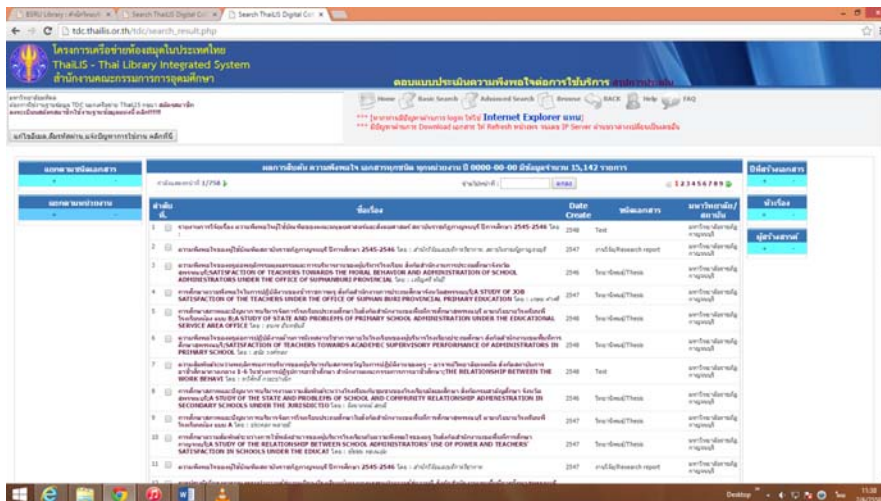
BSRU Library : หน้าหลัก | Search ThaiLIS Digital Coll | Search ThaiLIS Digital Coll

tdc.thailis.or.th/tdc/search_result.php

โครงการเครือข่ายห้องสมุดในประเทศไทย
ThaiLIS - Thai Library Integrated System
สำนักงานคณะกรรมการการอุดมศึกษา

Home | Basic Search | Advanced Search | Browse | BACK | Help | FAQ

*** [หากท่านมีปัญหาการ login ให้ใช้ Internet Explorer แทน]

ผลการสืบค้น ความพึงพอใจ เอกสารทุกชนิด ทุกหน่วยงาน ปี 0000-00-00 มีข้อมูลจำนวน 15,142 รายการ

1 2 3 4 5 6 7 8 9

| ลำดับที่ | | ชื่อเรื่อง | Date Create | ชนิดเอกสาร | มหาวิทยาลัย/สถาบัน |
|---|---|---|---|---|---|
| 1 | | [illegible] ปีการศึกษา 2545-2546 | 2548 | Text | มหาวิทยาลัยราชภัฏกาญจนบุรี |
| 2 | | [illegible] ปีการศึกษา 2545-2546 | 2546 | รายงานวิจัย/Research report | มหาวิทยาลัยราชภัฏกาญจนบุรี |
| 3 | | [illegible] SATISFACTION OF TEACHERS TOWARDS THE MORAL BEHAVIOR AND ADMINISTRATION OF SCHOOL ADMINISTRATORS UNDER THE OFFICE OF SUPHANBURI PROVINCIAL | 2546 | วิทยานิพนธ์/Thesis | มหาวิทยาลัยราชภัฏกาญจนบุรี |
| 4 | | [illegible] SATISFACTION OF THE TEACHERS UNDER THE OFFICE OF SUPHAN BURI PROVINCIAL PRIMARY EDUCATION | 2547 | วิทยานิพนธ์/Thesis | มหาวิทยาลัยราชภัฏกาญจนบุรี |
| 5 | | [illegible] A STUDY OF STATE AND PROBLEMS OF PRIMARY SCHOOL ADMINISTRATION UNDER THE EDUCATIONAL SERVICE AREA OFFICE | 2547 | วิทยานิพนธ์/Thesis | มหาวิทยาลัยราชภัฏกาญจนบุรี |
| 6 | | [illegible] SATISFACTION OF TEACHERS TOWARDS ACADEMIC SUPERVISORY PERFORMANCE OF ADMINISTRATORS IN PRIMARY SCHOOL | 2548 | วิทยานิพนธ์/Thesis | มหาวิทยาลัยราชภัฏกาญจนบุรี |
| 7 | | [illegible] THE RELATIONSHIP BETWEEN THE WORK BEHAVI | 2548 | Text | มหาวิทยาลัยราชภัฏกาญจนบุรี |
| 8 | | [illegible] A STUDY OF THE STATE AND PROBLEMS OF SCHOOL AND COMMUNITY RELATIONSHIP ADMINISTRATION IN SECONDARY SCHOOLS UNDER THE JURISDICTIO | 2546 | วิทยานิพนธ์/Thesis | มหาวิทยาลัยราชภัฏกาญจนบุรี |
| 9 | | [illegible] | 2547 | วิทยานิพนธ์/Thesis | มหาวิทยาลัยราชภัฏกาญจนบุรี |
| 10 | | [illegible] A STUDY OF THE RELATIONSHIP BETWEEN SCHOOL ADMINISTRATORS' USE OF POWER AND TEACHERS' SATISFACTION IN SCHOOLS UNDER THE EDUCAT | 2547 | วิทยานิพนธ์/Thesis | มหาวิทยาลัยราชภัฏกาญจนบุรี |
| 11 | | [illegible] ปีการศึกษา 2545-2546 | 2546 | รายงานวิจัย/Research report | มหาวิทยาลัยราชภัฏกาญจนบุรี |

Desktop